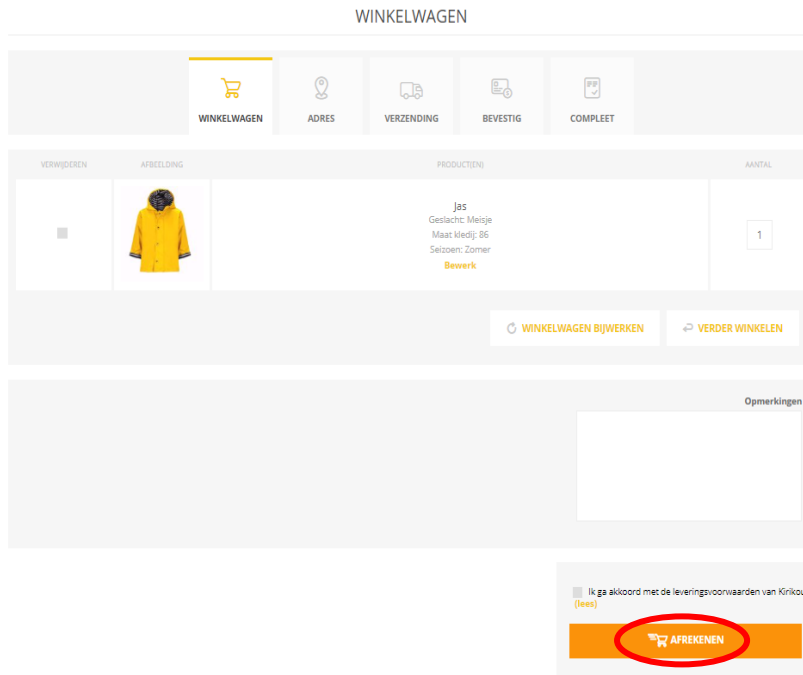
WINKELWAGEN

WINKELWAGEN ADRES VERZENDING BEVESTIG COMPLEET

| VERWIJDEREN | AFBEELDING | PRODUCT(EN) | AANTAL |
|---|---|---|---|
| | | Jas<br>Geslacht: Meisje<br>Maat kledij: 86<br>Seizoen: Zomer<br>Bewerk | 1 |

WINKELWAGEN BIJWERKEN

VERDER WINKELEN

Opmerkingen

Ik ga akkoord met de leveringsvoorwaarden van Kirikou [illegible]
(lees)

AFREKENEN